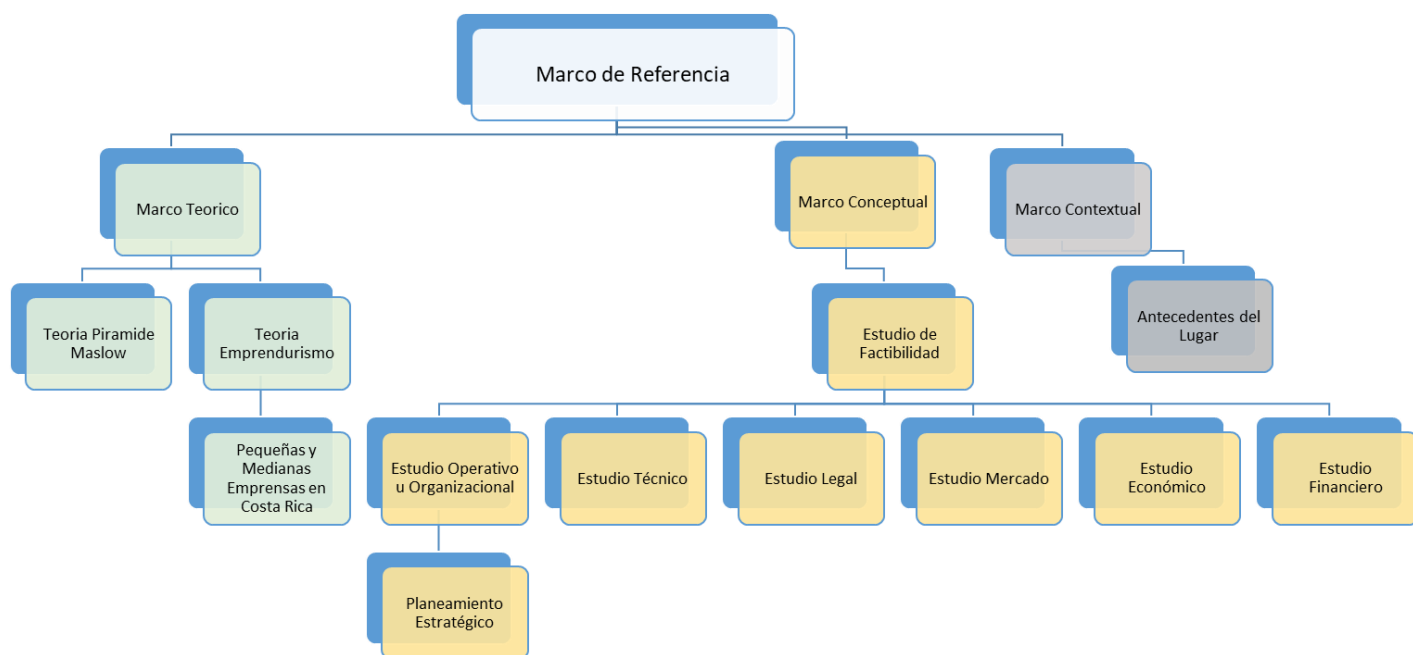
Marco de Referencia

Marco Teorico

Marco Conceptual

Marco Contextual

Teoria Piramide Maslow

Teoria Emprendurismo

Pequeñas y Medianas Empresas en Costa Rica

Estudio de Factibilidad

Antecedentes del Lugar

Estudio Operativo u Organizacional

Estudio Técnico

Estudio Legal

Estudio Mercado

Estudio Económico

Estudio Financiero

Planeamiento Estratégico